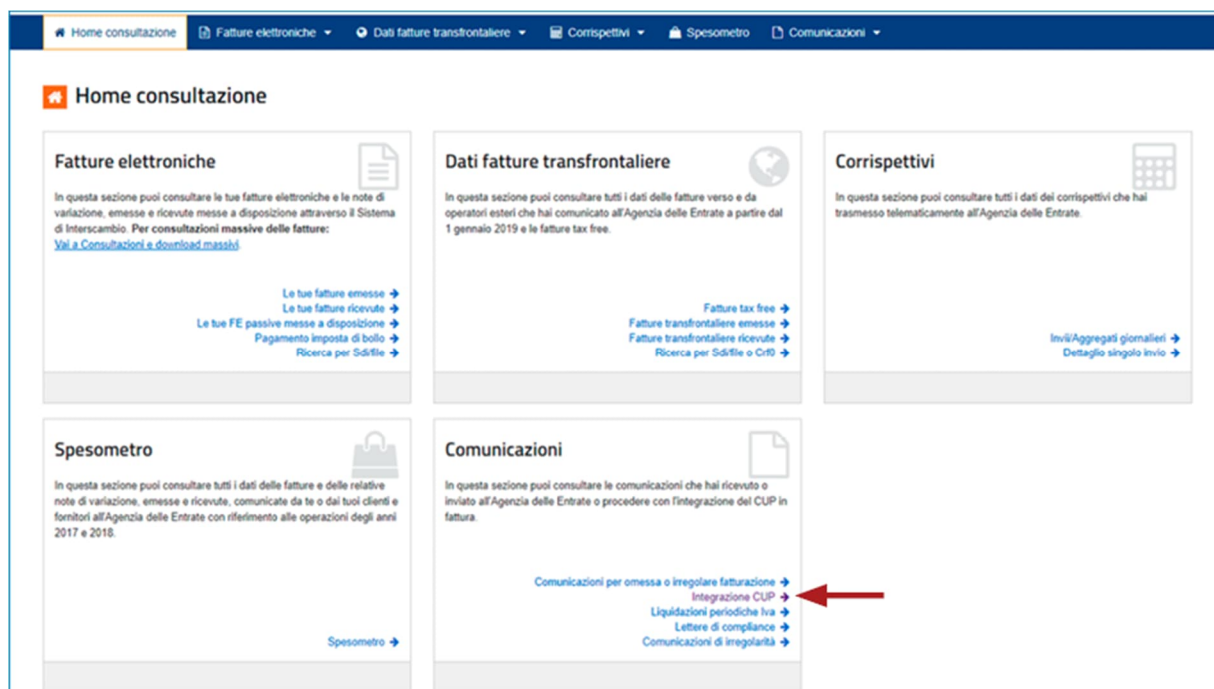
Home consultazione | Fatture elettroniche | Dati fatture transfrontaliere | Corrispettivi | Spesometro | Comunicazioni

Home consultazione

Fatture elettroniche

In questa sezione puoi consultare le tue fatture elettroniche e le note di variazione, emesse e ricevute messe a disposizione attraverso il Sistema di Interscambio. **Per consultazioni massive delle fatture:** Vai a Consultazioni e download massivi.

Le tue fatture emesse →
Le tue fatture ricevute →
Le tue FE passive messe a disposizione →
Pagamento imposta di bollo →
Ricerca per Sdifile →

Dati fatture transfrontaliere

In questa sezione puoi consultare tutti i dati delle fatture verso e da operatori esteri che hai comunicato all'Agenzia delle Entrate a partire dal 1 gennaio 2019 e le fatture tax free.

Fatture tax free →
Fatture transfrontaliere emesse →
Fatture transfrontaliere ricevute →
Ricerca per Sdifile o Crf0 →

Corrispettivi

In questa sezione puoi consultare tutti i dati dei corrispettivi che hai trasmesso telematicamente all'Agenzia delle Entrate.

Invii/Aggregati giornalieri →
Dettaglio singolo invio →

Spesometro

In questa sezione puoi consultare tutti i dati delle fatture e delle relative note di variazione, emesse e ricevute, comunicate da te o dai tuoi clienti e fornitori all'Agenzia delle Entrate con riferimento alle operazioni degli anni 2017 e 2018.

Spesometro →

Comunicazioni

In questa sezione puoi consultare le comunicazioni che hai ricevuto o inviato all'Agenzia delle Entrate o procedere con l'integrazione del CUP in fattura.

Comunicazioni per omessa o irregolare fatturazione →
Integrazione CUP →
Liquidazioni periodiche Iva →
Lettere di compliance →
Comunicazioni di irregolarità →